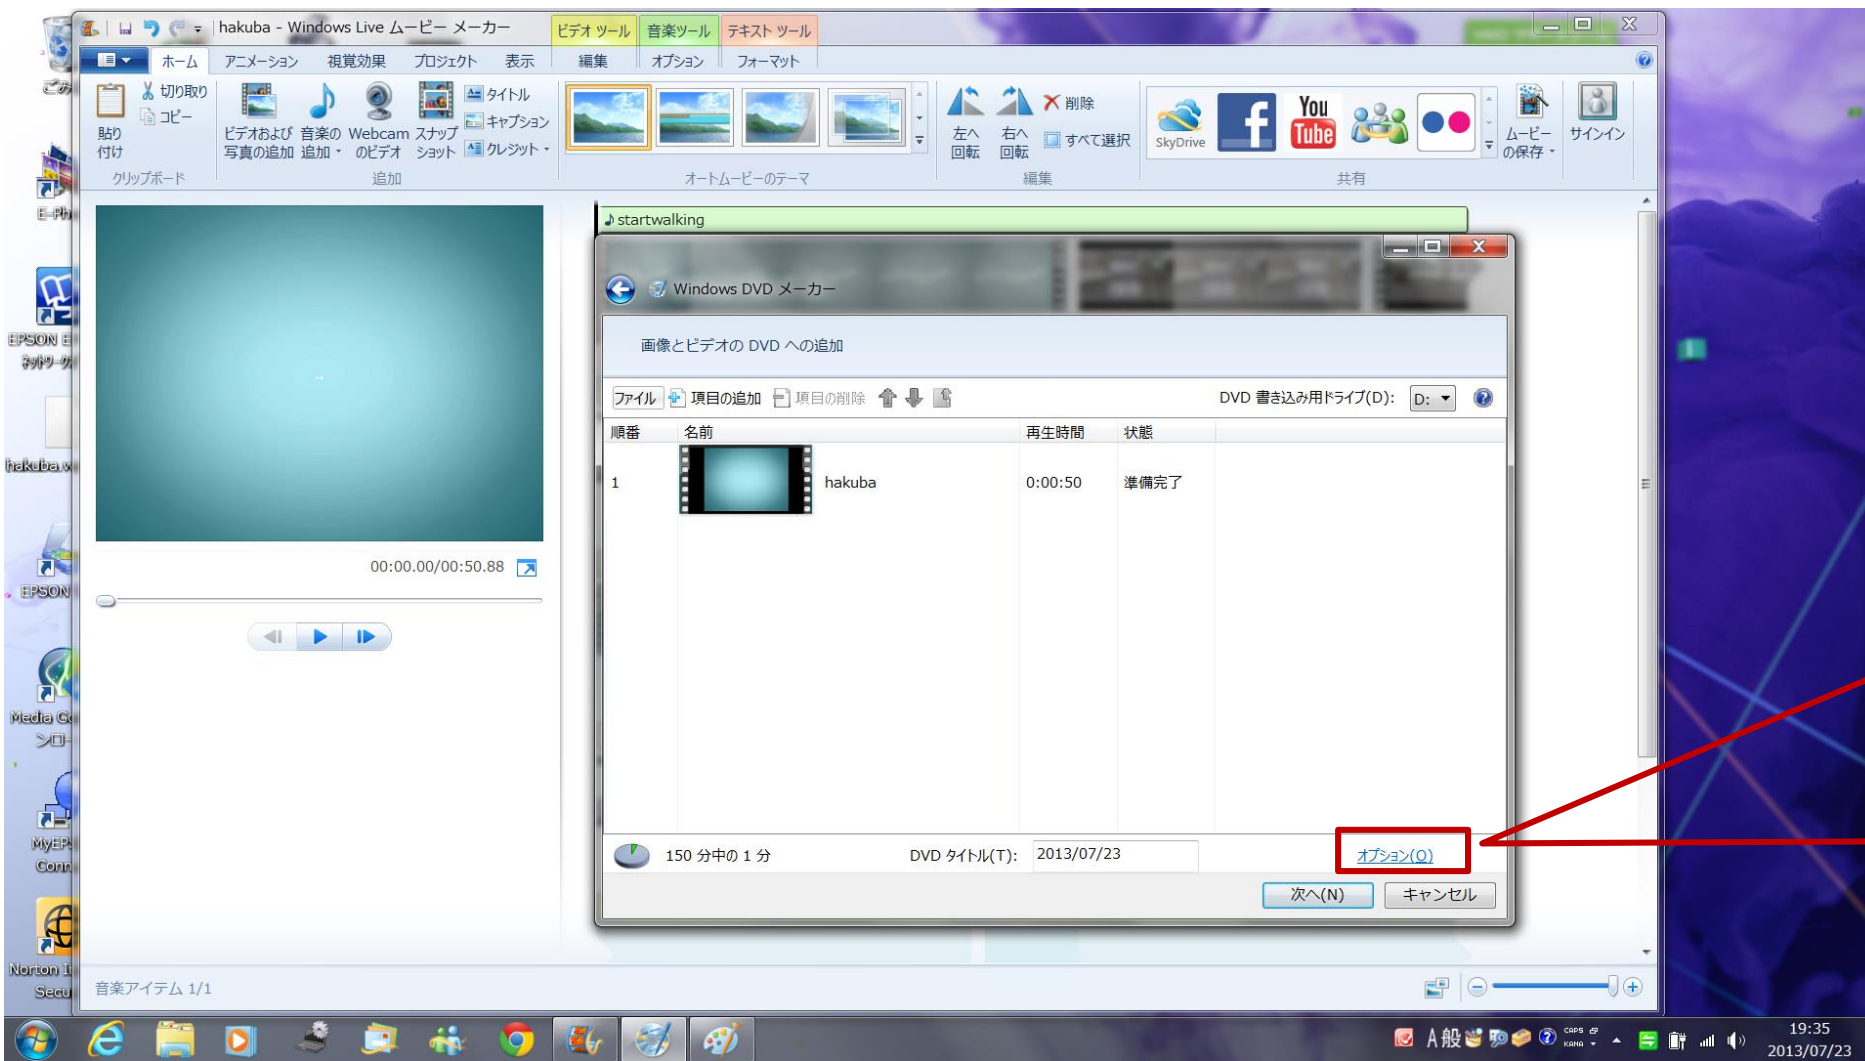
hakuba - Windows Live ムービー メーカー

ビデオ ツール 音楽ツール テキスト ツール

ホーム アニメーション 視覚効果 プロジェクト 表示 編集 オプション フォーマット

貼り付け 切り取り コピー クリップボード

ビデオおよび写真の追加 音楽の追加 Webcam のビデオ スナップショット タイトル キャプション クレジット 追加

オートムービーのテーマ

左へ回転 右へ回転 削除 すべて選択 編集

SkyDrive You Tube ムービーの保存 サインイン 共有

00:00.00/00:50.88

♪startwalking

Windows DVD メーカー

画像とビデオの DVD への追加

ファイル 項目の追加 項目の削除 DVD 書き込み用ドライブ(D): D:

| 順番 | 名前 | 再生時間 | 状態 |
|---|---|---|---|
| 1 | hakuba | 0:00:50 | 準備完了 |

150 分中の 1 分 DVD タイトル(T): 2013/07/23 オプション(O)

次へ(N) キャンセル

音楽アイテム 1/1

EPSON E-Ph hakuba.w EPSON Media Go MyEP Conn Norton I Secu

A 般 19:35 2013/07/23